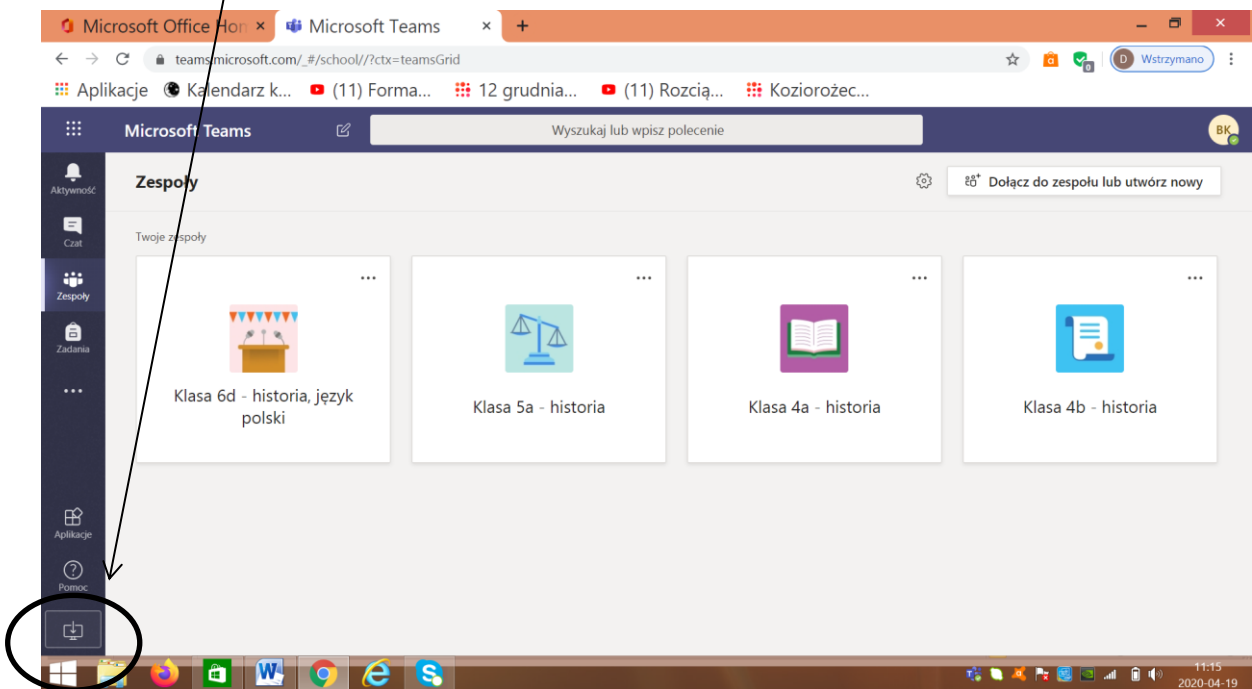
Microsoft Office Hon ×
Microsoft Teams ×
+
teams.microsoft.com/_#/school//?ctx=teamsGrid
D Wstrzymano
Aplikacje
Kalendarz k...
(11) Forma...
12 grudnia...
(11) Rozcią...
Koziorożec...

Microsoft Teams
Wyszukaj lub wpisz polecenie
BK

Aktywność
Czat
Zespoły
Zadania
...
Aplikacje
Pomoc

Zespoły
Dołącz do zespołu lub utwórz nowy

Twoje zespoły

...
Klasa 6d - historia, język polski

...
Klasa 5a - historia

...
Klasa 4a - historia

...
Klasa 4b - historia

11:15
2020-04-19